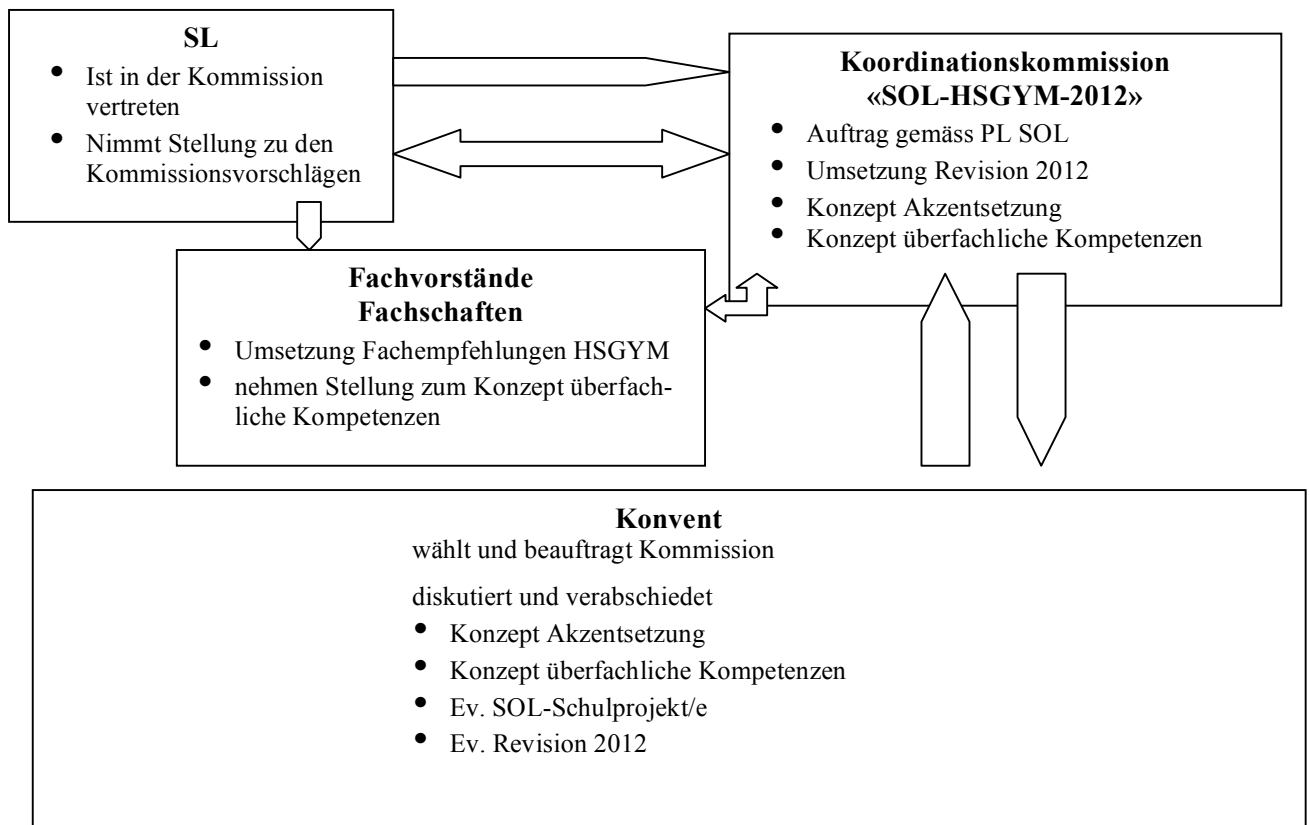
**SL**
- Ist in der Kommission vertreten
- Nimmt Stellung zu den Kommissionsvorschlägen

**Koordinationskommission «SOL-HSGYM-2012»**
- Auftrag gemäss PL SOL
- Umsetzung Revision 2012
- Konzept Akzentsetzung
- Konzept überfachliche Kompetenzen

**Fachvorstände Fachschaften**
- Umsetzung Fachempfehlungen HSGYM
- nehmen Stellung zum Konzept überfachliche Kompetenzen

**Konvent**
wählt und beauftragt Kommission

diskutiert und verabschiedet
- Konzept Akzentsetzung
- Konzept überfachliche Kompetenzen
- Ev. SOL-Schulprojekt/e
- Ev. Revision 2012